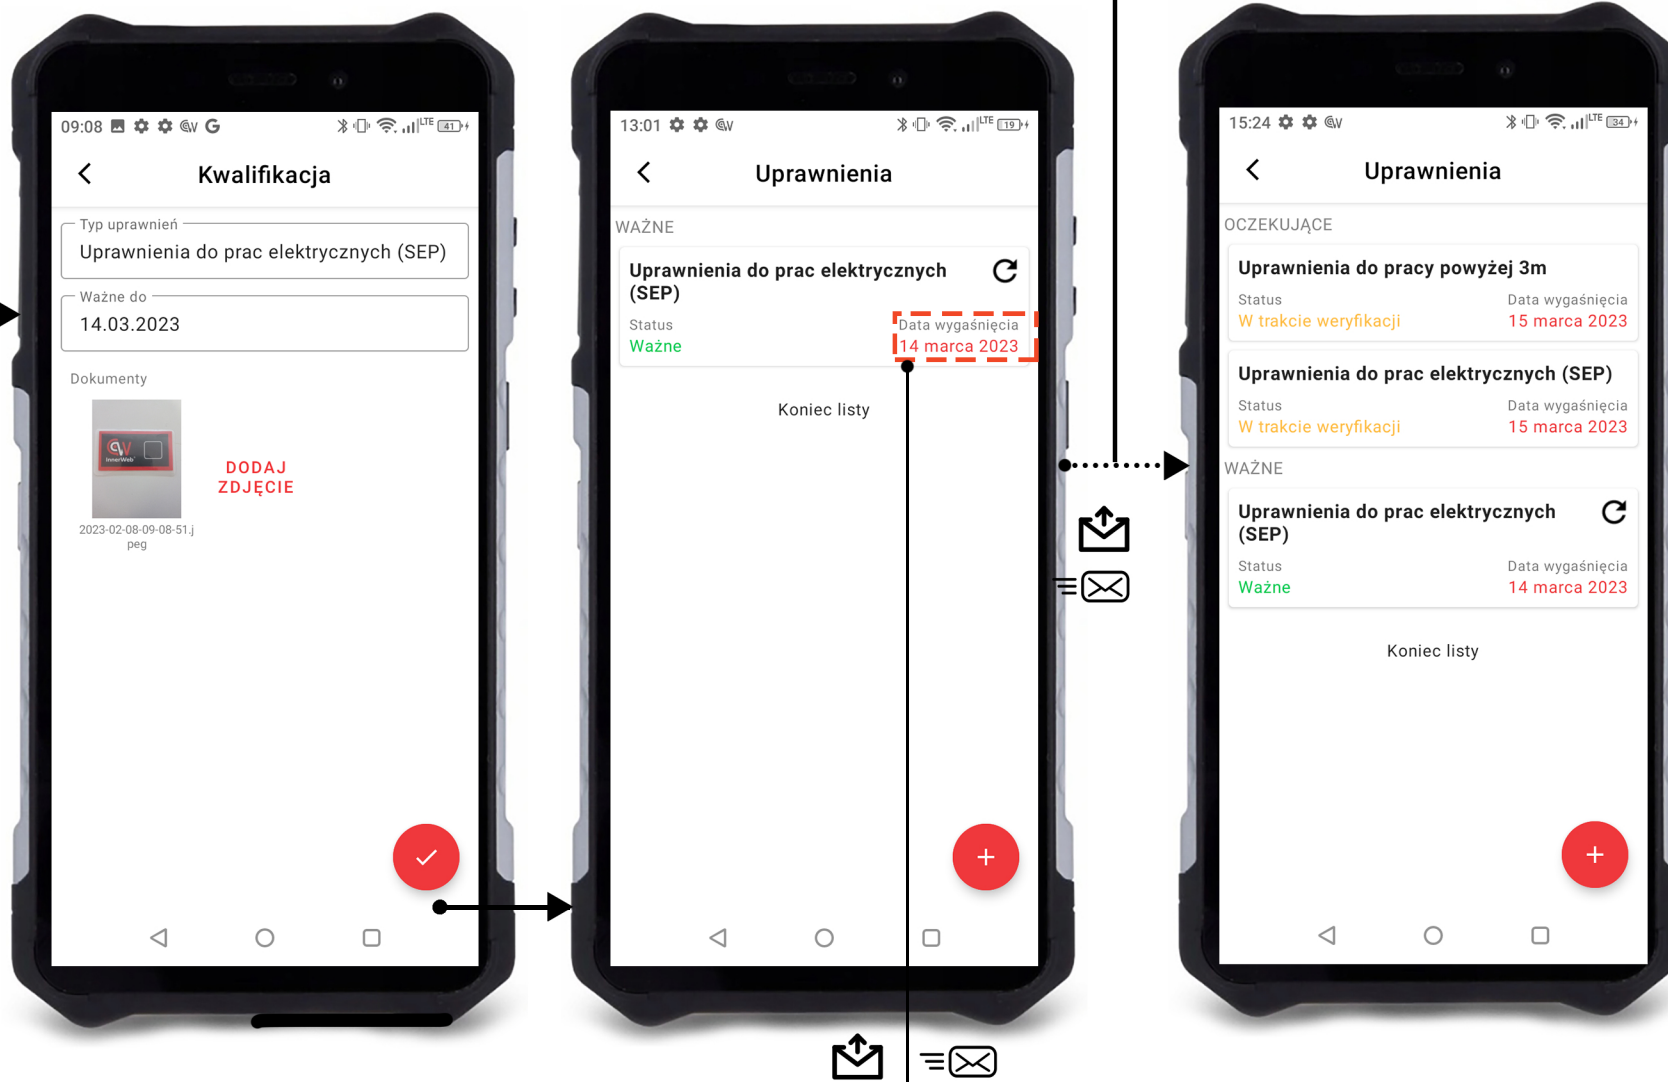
09:08

Kwalifikacja

Typ uprawnień
Uprawnienia do prac elektrycznych (SEP)

Ważne do
14.03.2023

Dokumenty

2023-02-08-09-08-51.jpeg

DODAJ ZDJĘCIE

13:01

Uprawnienia

WAŻNE

Uprawnienia do prac elektrycznych (SEP)

Status
Ważne

Data wygaśnięcia
14 marca 2023

Koniec listy

15:24

Uprawnienia

OCZEKUJĄCE

Uprawnienia do pracy powyżej 3m

Status
W trakcie weryfikacji

Data wygaśnięcia
15 marca 2023

Uprawnienia do prac elektrycznych (SEP)

Status
W trakcie weryfikacji

Data wygaśnięcia
15 marca 2023

WAŻNE

Uprawnienia do prac elektrycznych (SEP)

Status
Ważne

Data wygaśnięcia
14 marca 2023

Koniec listy